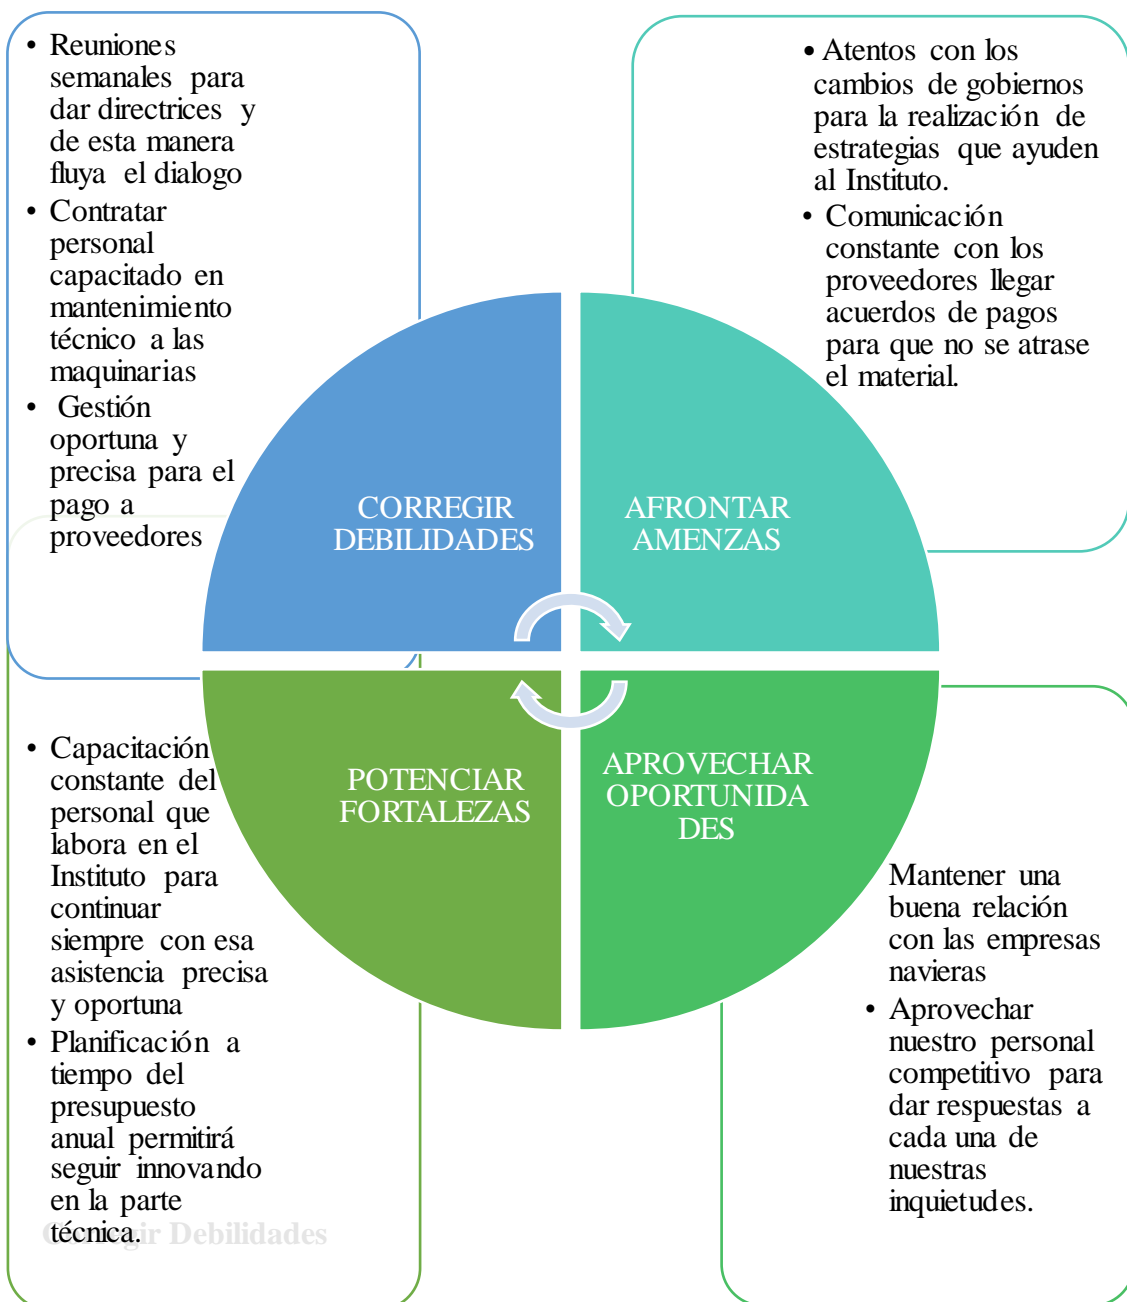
• Reuniones semanales para dar directrices y de esta manera fluya el dialogo
• Contratar personal capacitado en mantenimiento técnico a las maquinarias
• Gestión oportuna y precisa para el pago a proveedores

• Atentos con los cambios de gobiernos para la realización de estrategias que ayuden al Instituto.
• Comunicación constante con los proveedores llegar acuerdos de pagos para que no se atrase el material.

CORREGIR DEBILIDADES

AFRONTAR AMENZAS

POTENCIAR FORTALEZAS

APROVECHAR OPORTUNIDADES

• Capacitación constante del personal que labora en el Instituto para continuar siempre con esa asistencia precisa y oportuna
• Planificación a tiempo del presupuesto anual permitirá seguir innovando en la parte técnica.

Corregir Debilidades

Mantener una buena relación con las empresas navieras
• Aprovechar nuestro personal competitivo para dar respuestas a cada una de nuestras inquietudes.